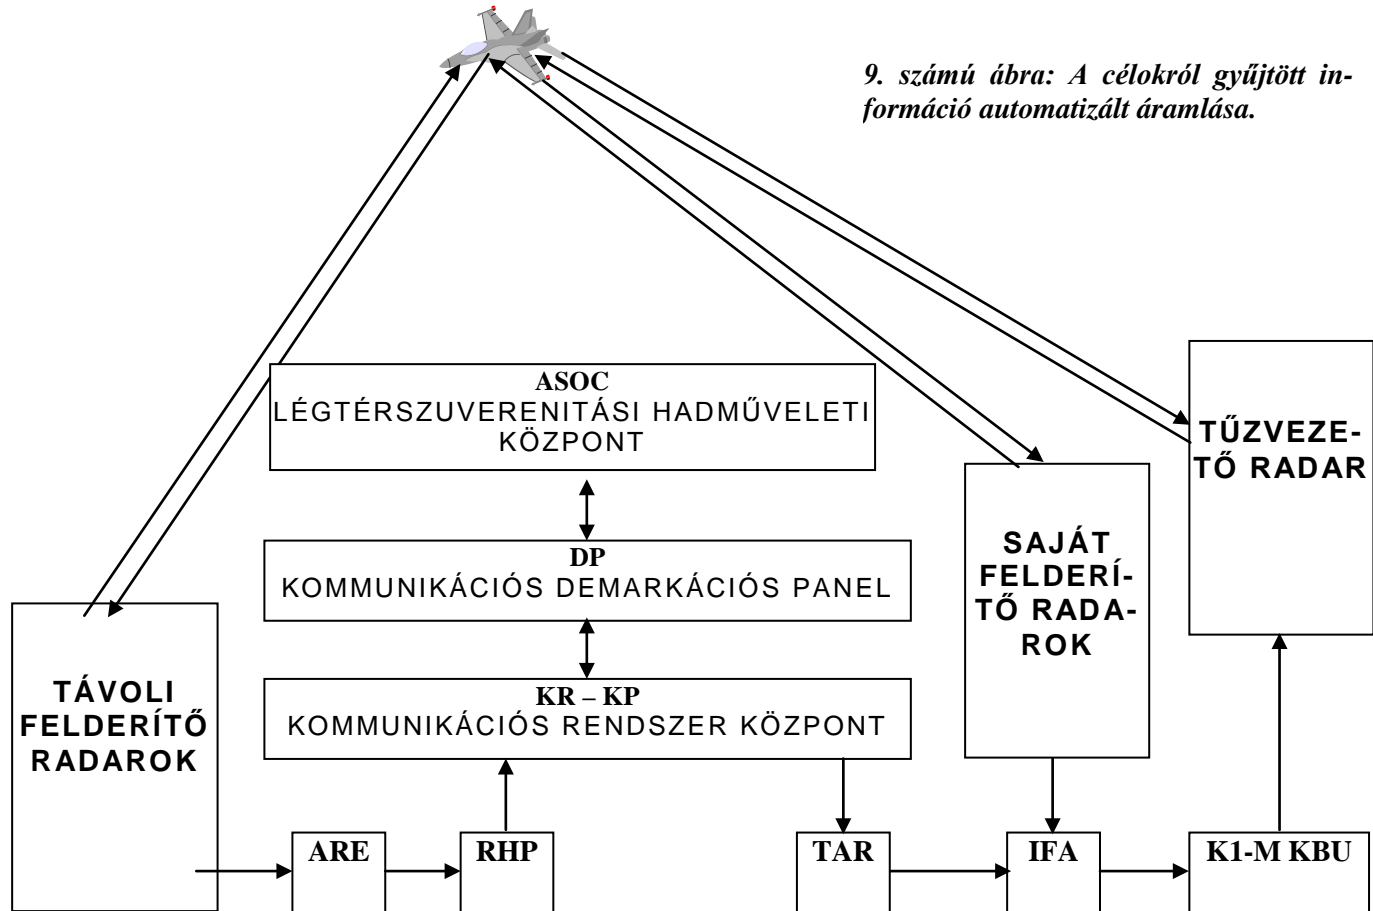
9. számú ábra: A célokról gyűjtött információ automatizált áramlása.

ASOC
LÉGTÉRSZUVERENITÁSI HADMŰVELETI KÖZPONT

TŰZVEZETŐ RADAR

DP
KOMMUNIKÁCIÓS DEMARKÁCIÓS PANEL

SAJÁT FELDERÍTŐ RADAROK

TÁVOLI FELDERÍTŐ RADAROK

KR – KP
KOMMUNIKÁCIÓS RENDSZER KÖZPONT

ARE

RHP

TAR

IFA

K1-M KBU